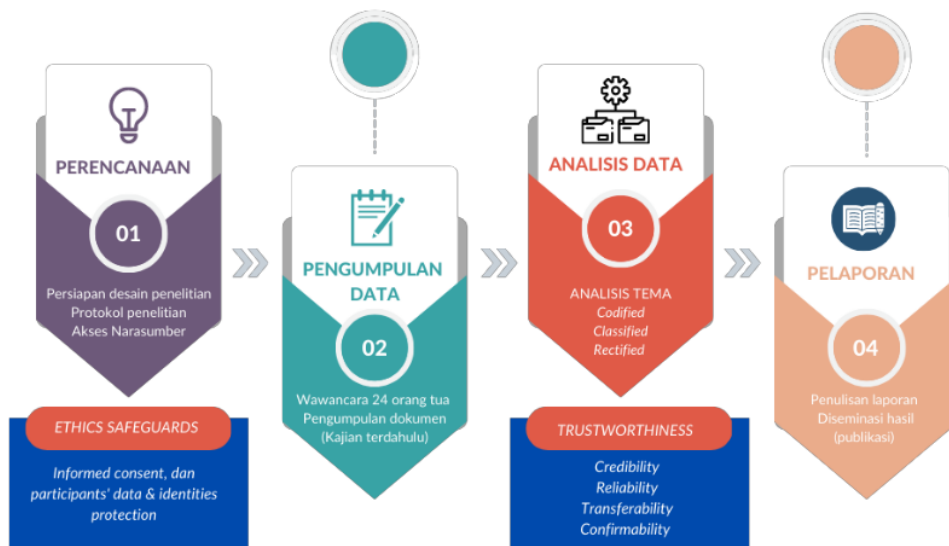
PERENCANAAN

01

Persiapan desain penelitian
Protokol penelitian
Akses Narasumber

ETHICS SAFEGUARDS

Informed consent, dan participants' data & identities protection

PENGUMPULAN DATA

02

Wawancara 24 orang tua
Pengumpulan dokumen
(Kajian terdahulu)

ANALISIS DATA

03

ANALISIS TEMA
Codified
Classified
Rectified

TRUSTWORTHINESS

Credibility
Reliability
Transferability
Confirmability

PELAPORAN

04

Penulisan laporan
Diseminasi hasil
(publikasi)